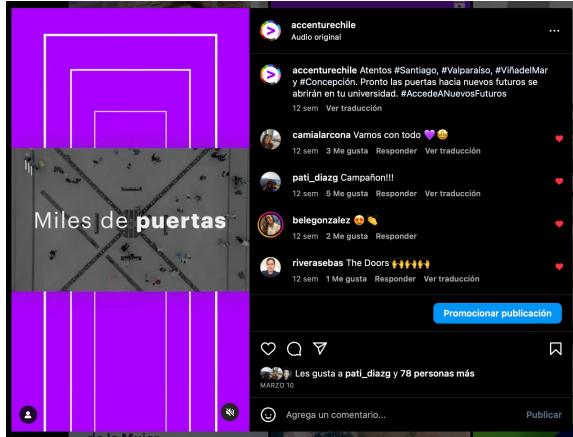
Miles de puertas

accenturechile
Audio original

accenturechile Atentos #Santiago, #Valparaíso, #ViñadelMar y #Concepción. Pronto las puertas hacia nuevos futuros se abrirán en tu universidad. #AccedeANuevosFuturos
12 sem Ver traducción

camialarcona Vamos con todo 💜🤩
12 sem 3 Me gusta Responder Ver traducción

pati_diazg Campañon!!!
12 sem 5 Me gusta Responder Ver traducción

belegonzalez 😍👏
12 sem 2 Me gusta Responder

riverasebas The Doors 🙌🙌🙌
12 sem 1 Me gusta Responder Ver traducción

Promocionar publicación

Les gusta a pati_diazg y 78 personas más
MARZO 10

Agrega un comentario...
Publicar